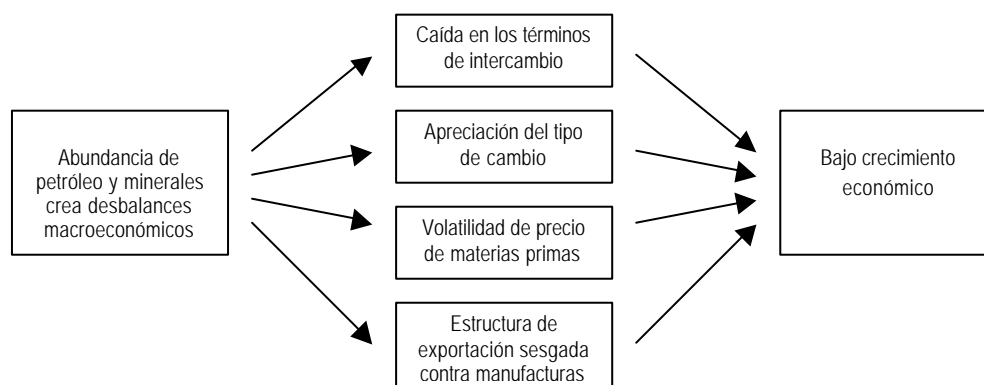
Abundancia de petróleo y minerales crea desbalances macroeconómicos

Caída en los términos de intercambio

Apreciación del tipo de cambio

Volatilidad de precio de materias primas

Estructura de exportación sesgada contra manufacturas

Bajo crecimiento económico